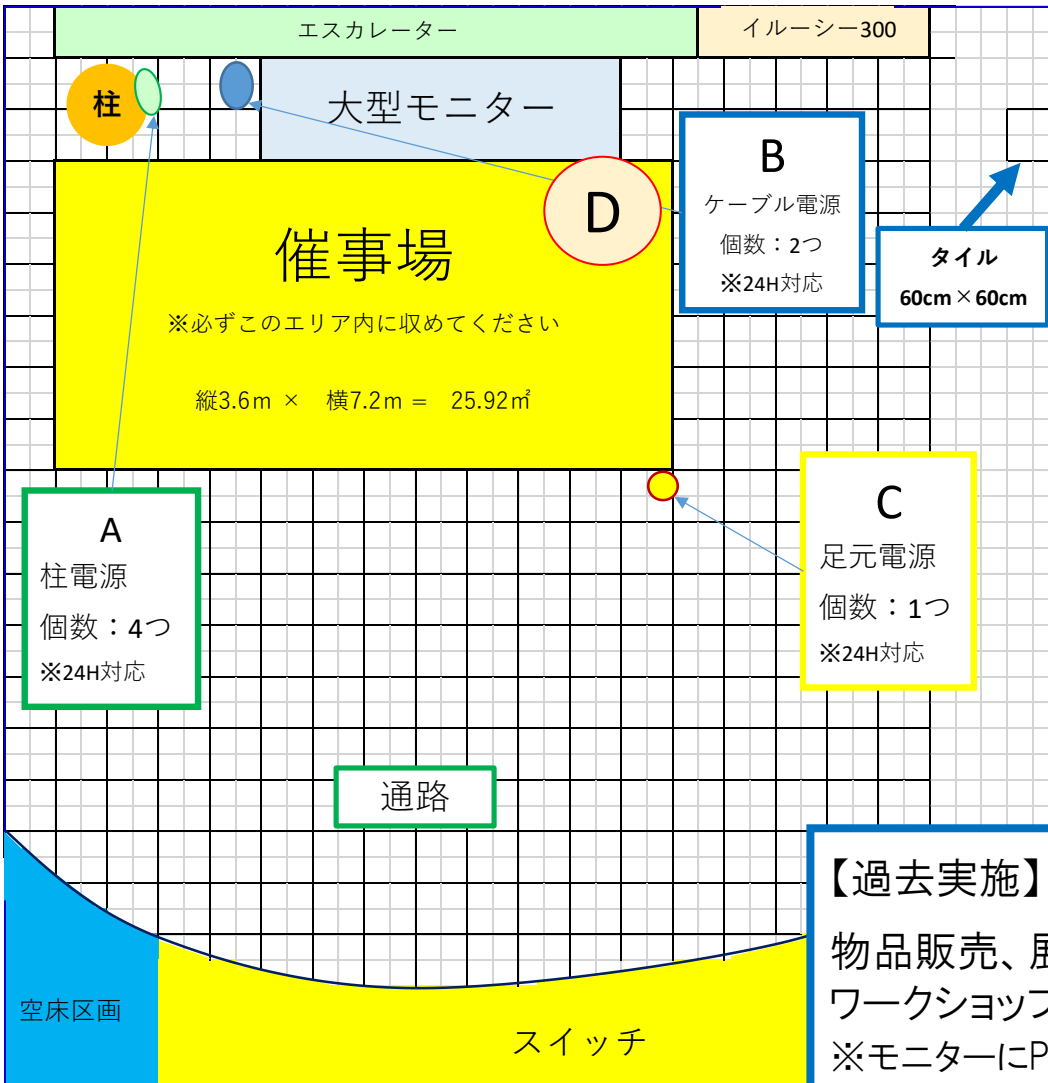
エスカレーター

イルーシー300

柱

大型モニター

B
ケーブル電源
個数：2つ
※24H対応

D

催事場
※必ずこのエリア内に収めてください

縦3.6m × 横7.2m = 25.92㎡

タイル
60cm×60cm

A
柱電源
個数：4つ
※24H対応

C
足元電源
個数：1つ
※24H対応

通路

【過去実施】
物品販売、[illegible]
ワークショッ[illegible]
※モニターにP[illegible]

空床区画

スイッチ